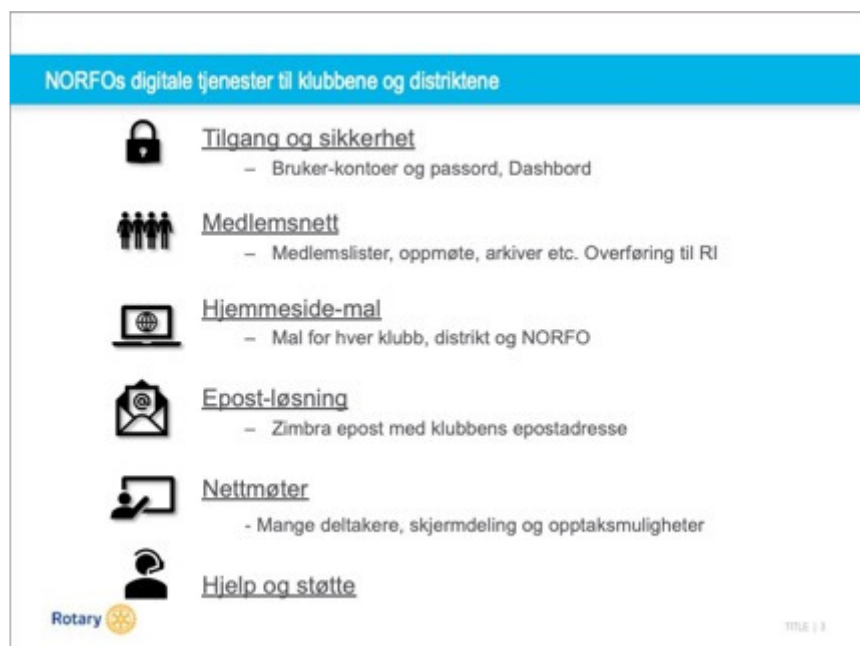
NORFOs digitale tjenester til klubbene og distriktene

Tilgang og sikkerhet
– Bruker-kontoer og passord, Dashbord

Medlemsnett
– Medlemslister, oppmøte, arkiver etc. Overføring til RI

Hjemmeside-mal
– Mal for hver klubb, distrikt og NORFO

Epost-løsning
– Zimbra epost med klubbens epostadresse

Nettmøter
- Mange deltakere, skjermdeling og opptaksmuligheter

Hjelp og støtte

Rotary

TITLE | 3